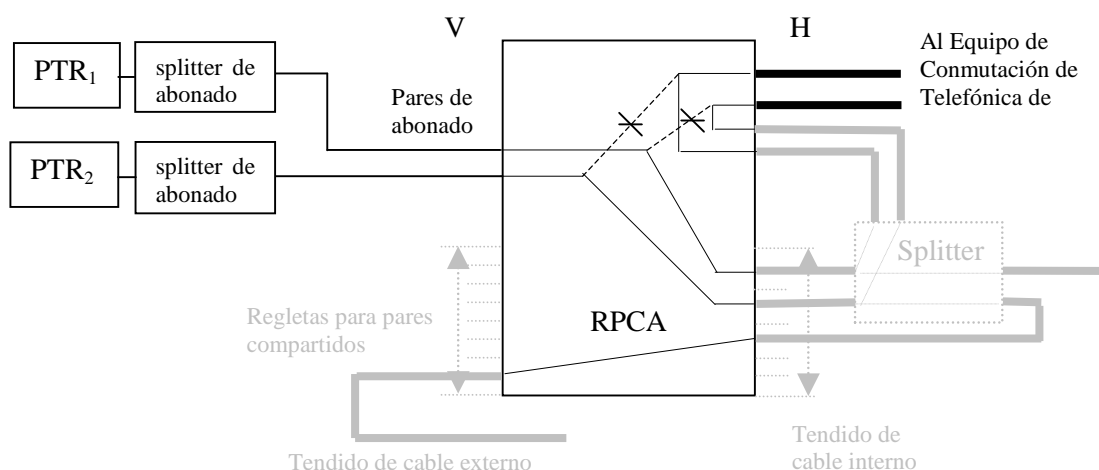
V

H

$PTR_1$

splitter de abonado

Pares de abonado

$PTR_2$

splitter de abonado

Al Equipo de Conmutación de Telefónica de

Splitter

Regletas para pares compartidos

RPCA

Tendido de cable interno

Tendido de cable externo